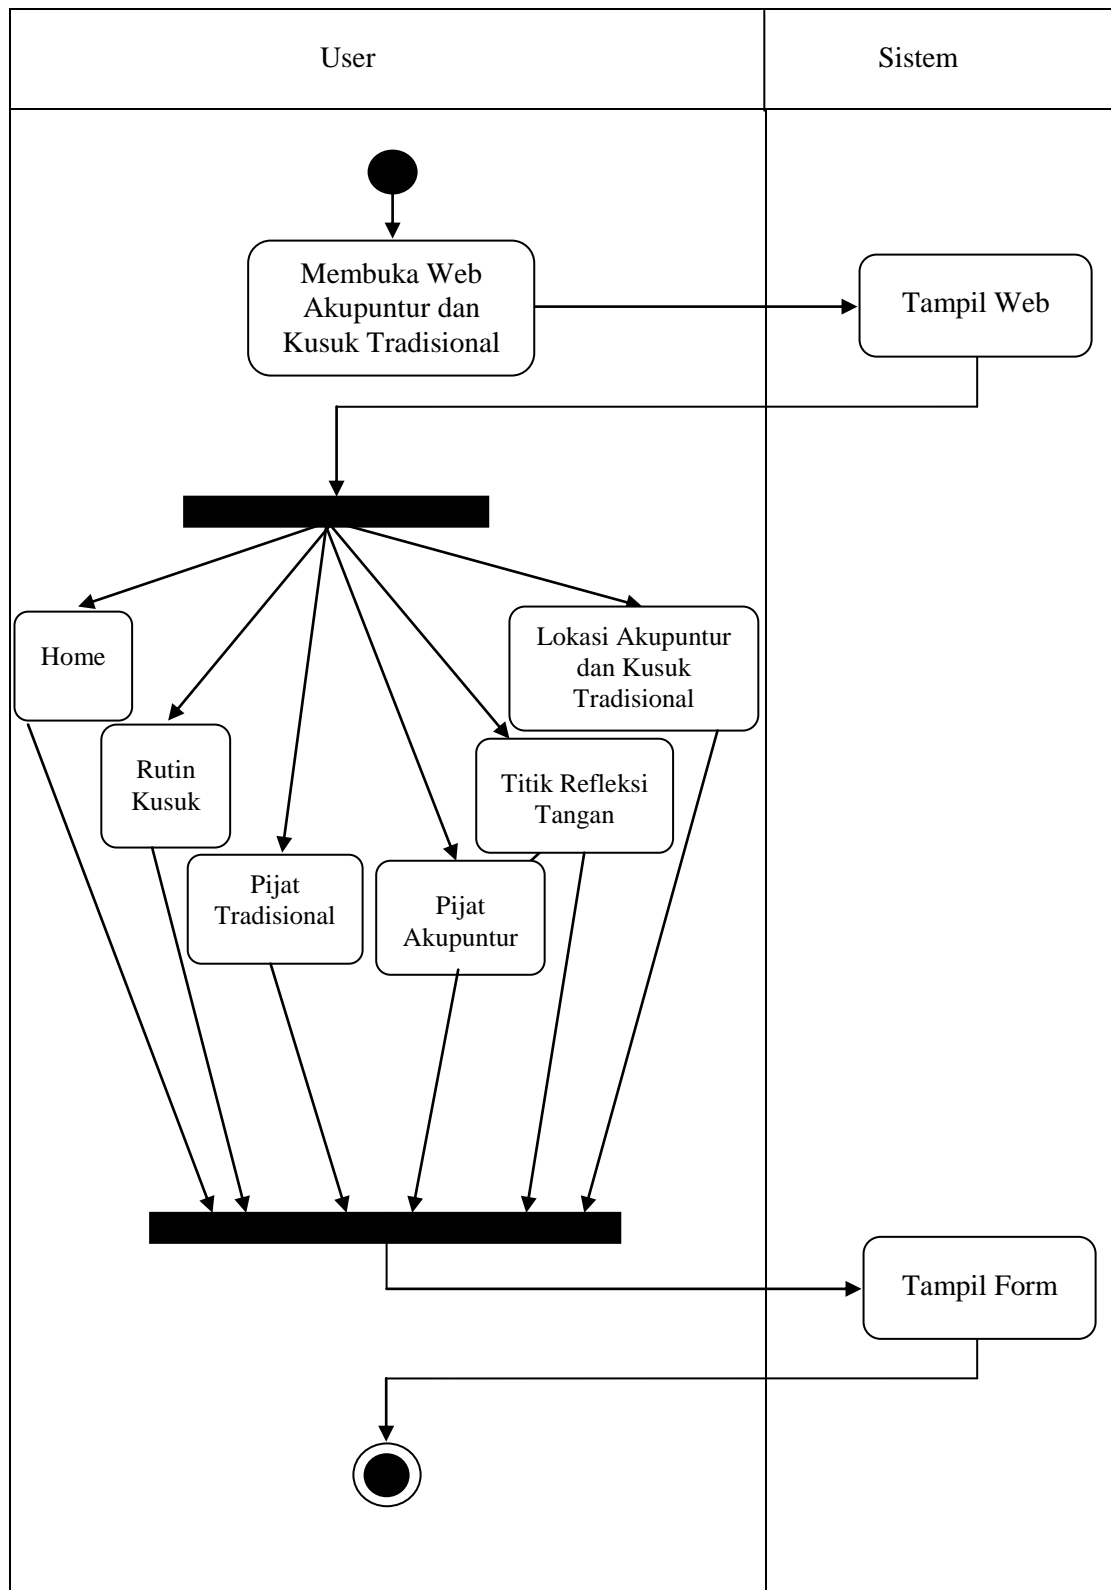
User

Sistem

Membuka Web Akupuntur dan Kusuk Tradisional

Tampil Web

Home

Rutin Kusuk

Pijat Tradisional

Pijat Akupuntur

Titik Refleksi Tangan

Lokasi Akupuntur dan Kusuk Tradisional

Tampil Form